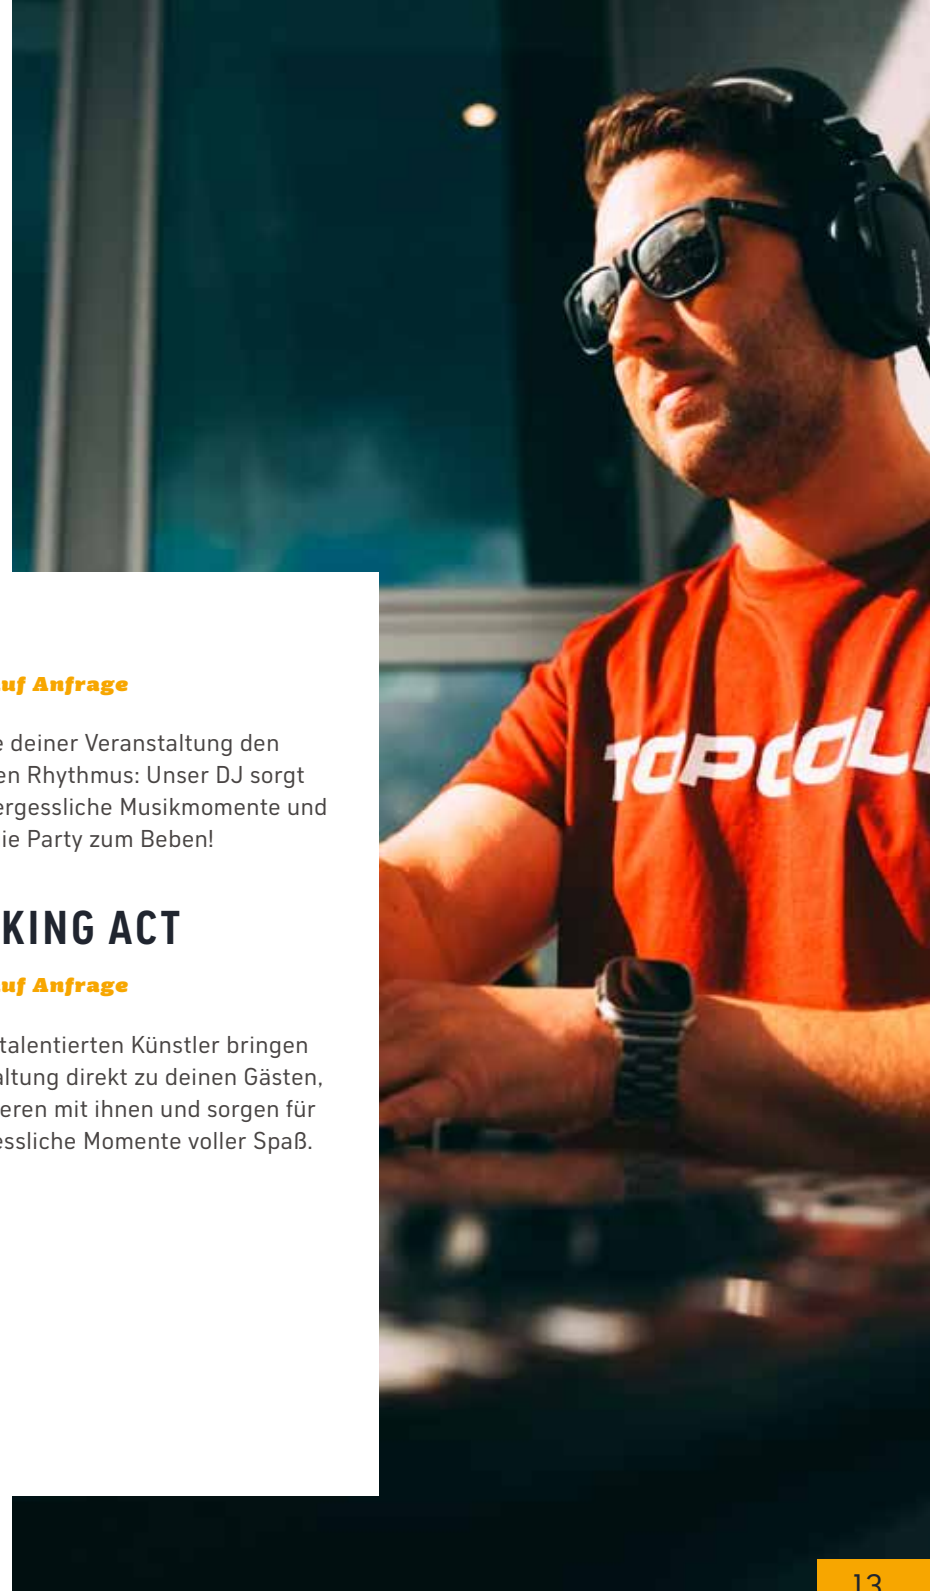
uf Anfrage

e deiner Veranstaltung den en Rhythmus: Unser DJ sorgt ergessliche Musikmomente und ie Party zum Beben!

KING ACT

uf Anfrage

talentierten Künstler bringen altung direkt zu deinen Gästen, eren mit ihnen und sorgen für essliche Momente voller Spaß.

TOPCOL

13